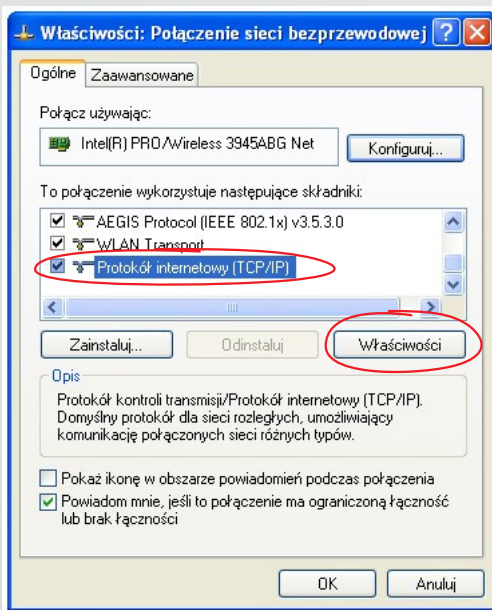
Właściwości: Połączenie sieci bezprzewodowej

Ogólne | Zaawansowane

Połącz używając:

Intel(R) PRO/Wireless 3945ABG Net

Konfiguruj...

To połączenie wykorzystuje następujące składniki:

AEGIS Protocol (IEEE 802.1x) v3.5.3.0

WLAN Transport

Protokół internetowy (TCP/IP)

Zainstaluj... | Odinstaluj | Właściwości

Opis

Protokół kontroli transmisji/Protokół internetowy (TCP/IP). Domyślny protokół dla sieci rozległych, umożliwiający komunikację połączonych sieci różnych typów.

Pokaż ikonę w obszarze powiadomień podczas połączenia

Powiadom mnie, jeśli to połączenie ma ograniczoną łączność lub brak łączności

OK | Anuluj